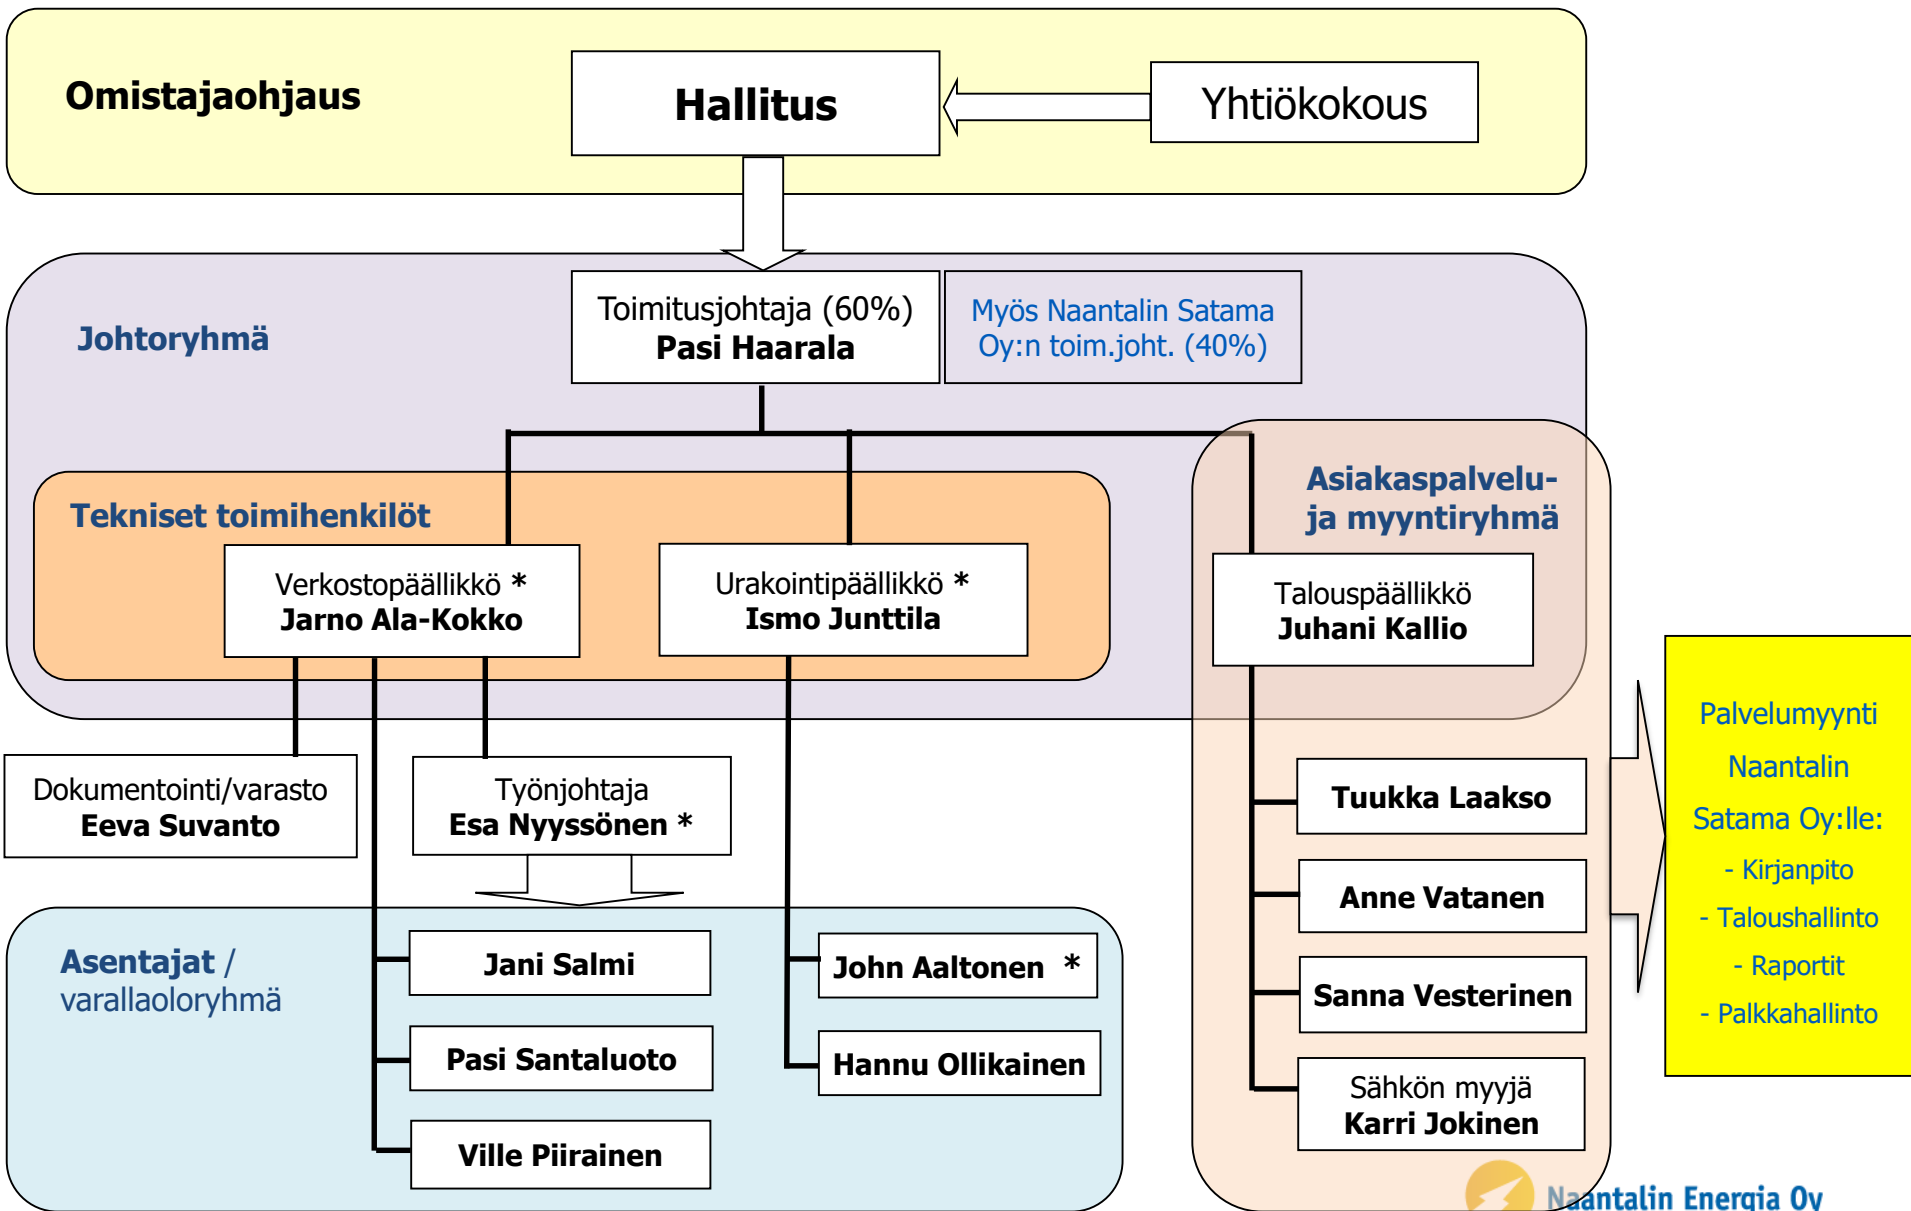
Omistajaohjaus

Hallitus

Yhtiökokous

Johtoryhmä

Toimitusjohtaja (60%)
Pasi Haarala

Myös Naantalin Satama Oy:n toim.joht. (40%)

Tekniset toimihenkilöt

Verkostopäällikkö *
Jarno Ala-Kokko

Urakointipäällikkö *
Ismo Junttila

Asiakaspalvelu- ja myyntiryhmä

Talouspäällikkö
Juhani Kallio

Dokumentointi/varasto
Eeva Suvanto

Työnjohtaja
Esa Nyyssönen *

Tuukka Laakso

Anne Vatanen

Sanna Vesterinen

Sähkön myyjä
Karri Jokinen

Palvelumyynti Naantalin Satama Oy:lle:
- Kirjanpito
- Taloushallinto
- Raportit
- Palkkahallinto

Asentajat / varallaoloryhmä

Jani Salmi

Pasi Santaluoto

Ville Piirainen

John Aaltonen *

Hannu Ollikainen

Naantalin Energia Oy